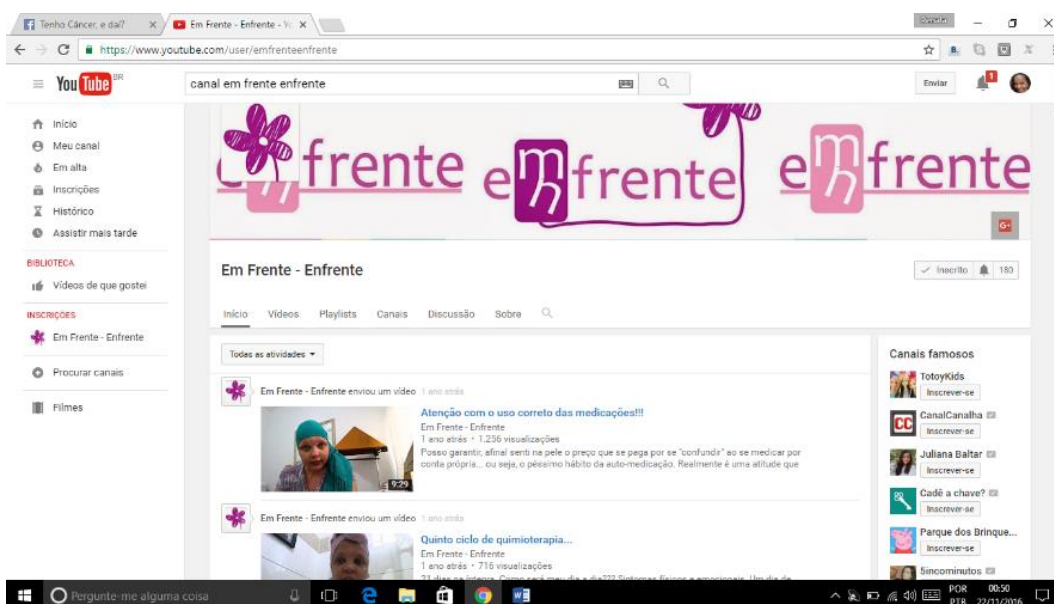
Tenho Câncer, e daí?
Em Frente - Enfrente - Yo
https://www.youtube.com/user/emfrenteenfrente

YouTube BR
canal em frente enfrente
Enviar

Início
Meu canal
Em alta
Inscrições
Histórico
Assistir mais tarde

BIBLIOTECA
Vídeos de que gostei

INSCRIÇÕES
Em Frente - Enfrente

Procurar canais

Filmes

frente emfrente emfrente

Em Frente - Enfrente
Inscrito 180

Início Vídeos Playlists Canais Discussão Sobre

Todas as atividades

Em Frente - Enfrente enviou um vídeo 1 ano atrás
Atenção com o uso correto das medicações!!!
Em Frente - Enfrente
1 ano atrás • 1.256 visualizações
Posso garantir, afinal senti na pele o preço que se paga por se "confundir" ao se medicar por conta própria... ou seja, o péssimo hábito da auto-medicação. Realmente é uma atitude que
9:29

Em Frente - Enfrente enviou um vídeo 1 ano atrás
Quinto ciclo de quimioterapia...
Em Frente - Enfrente
1 ano atrás • 716 visualizações
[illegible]

Canais famosos
TotoyKids
Inscrever-se
CanalCanalha
Inscrever-se
Juliana Baltar
Inscrever-se
Cadê a chave?
Inscrever-se
Parque dos Brinque...
Inscrever-se
5incominutos

Pergunte-me alguma coisa
POR PTB 00:50 22/11/2016